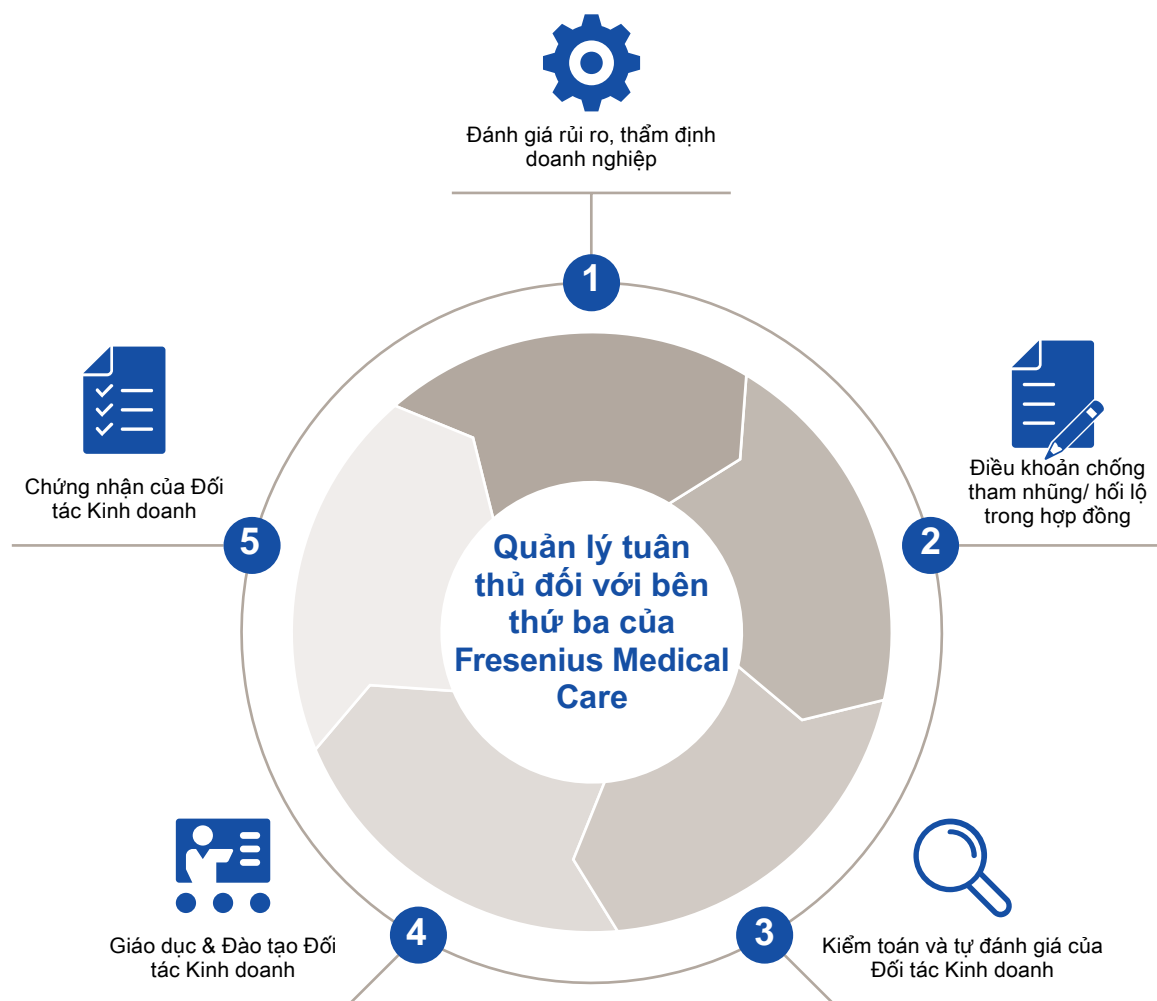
Đánh giá rủi ro, thẩm định doanh nghiệp

1

Chứng nhận của Đối tác Kinh doanh

5

Điều khoản chống tham nhũng/ hối lộ trong hợp đồng

2

Quản lý tuân thủ đối với bên thứ ba của Fresenius Medical Care

Giáo dục & Đào tạo Đối tác Kinh doanh

4

3

Kiểm toán và tự đánh giá của Đối tác Kinh doanh